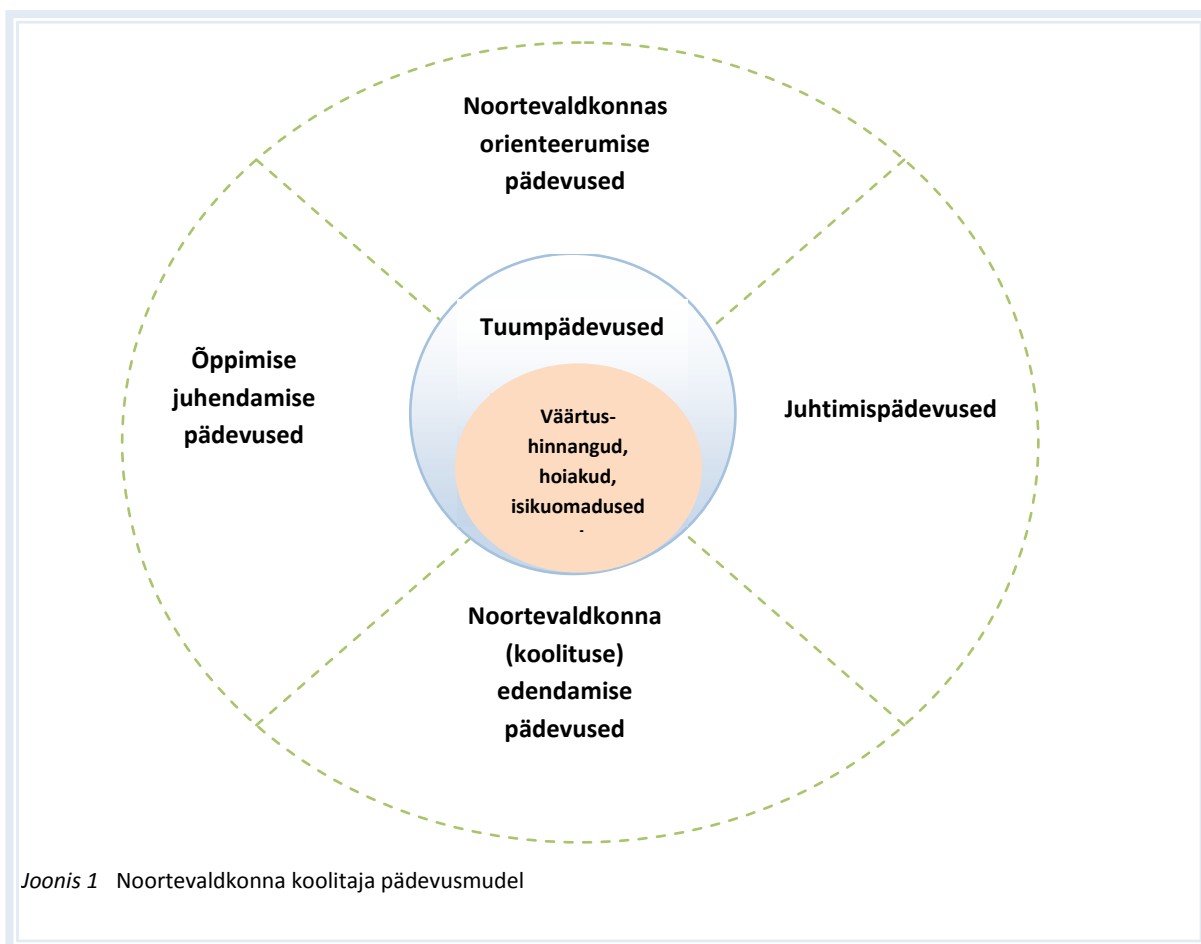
Noortevaldkonnas orienteerumise pädevused

Õppimise juhendamise pädevused

Tuumpädevused

Väärtushinnangud, hoiakud, isikuomadused

Juhtimispädevused

Noortevaldkonna (koolituse) edendamise pädevused

*Joonis 1* Noortevaldkonna koolitaja pädevusmudel